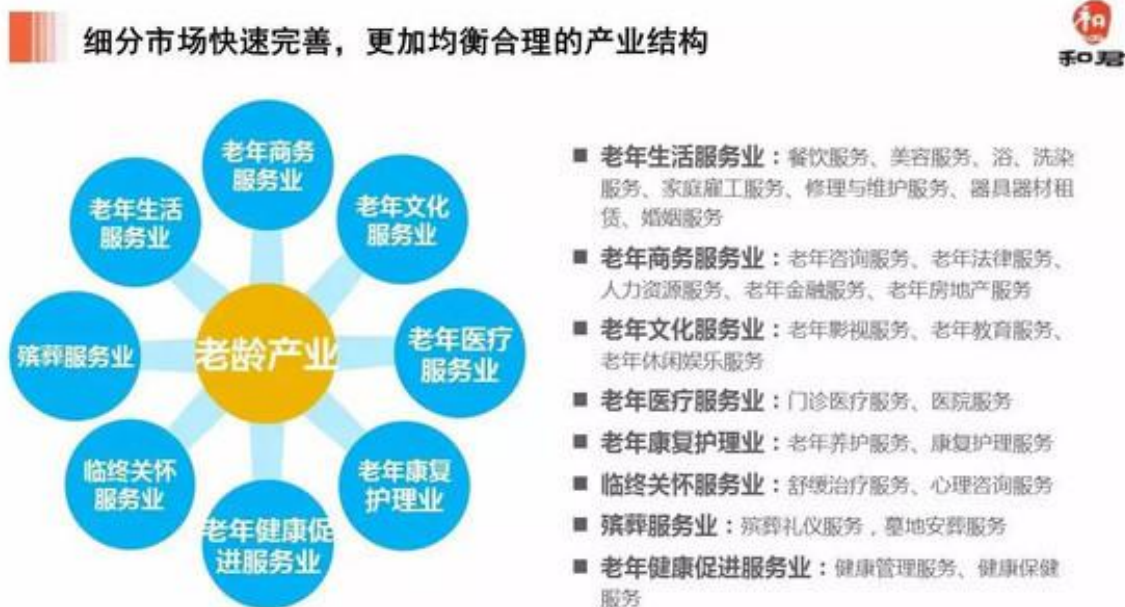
细分市场快速完善，更加均衡合理的产业结构

和 和君

老年商务服务业
老年生活服务业
老年文化服务业
殡葬服务业
老龄产业
老年医疗服务业
临终关怀服务业
老年康复护理业
老年健康促进服务业

■ 老年生活服务业：餐饮服务、美容服务、浴、洗染服务、家庭雇工服务、修理与维护服务、器具器材租赁、婚姻服务

■ 老年商务服务业：老年咨询服务、老年法律服务、人力资源服务、老年金融服务、老年房地产服务

■ 老年文化服务业：老年影视服务、老年教育服务、老年休闲娱乐服务

■ 老年医疗服务业：门诊医疗服务、医院服务

■ 老年康复护理业：老年养护服务、康复护理服务

■ 临终关怀服务业：舒缓治疗服务、心理咨询服务

■ 殡葬服务业：殡葬礼仪服务，墓地安葬服务

■ 老年健康促进服务业：健康管理服务、健康保健服务